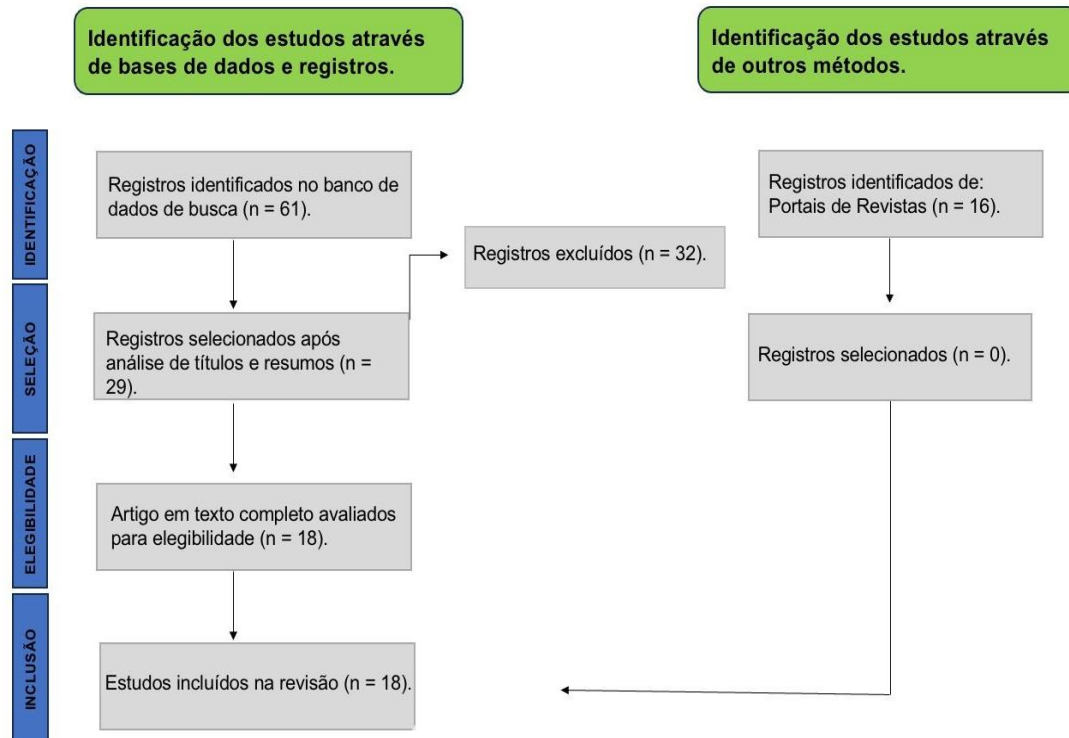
Identificação dos estudos através de bases de dados e registros.

Identificação dos estudos através de outros métodos.

IDENTIFICAÇÃO

Registros identificados no banco de dados de busca (n = 61).

Registros excluídos (n = 32).

Registros identificados de: Portais de Revistas (n = 16).

SELEÇÃO

Registros selecionados após análise de títulos e resumos (n = 29).

Registros selecionados (n = 0).

ELEGIBILIDADE

Artigo em texto completo avaliados para elegibilidade (n = 18).

INCLUSÃO

Estudos incluídos na revisão (n = 18).